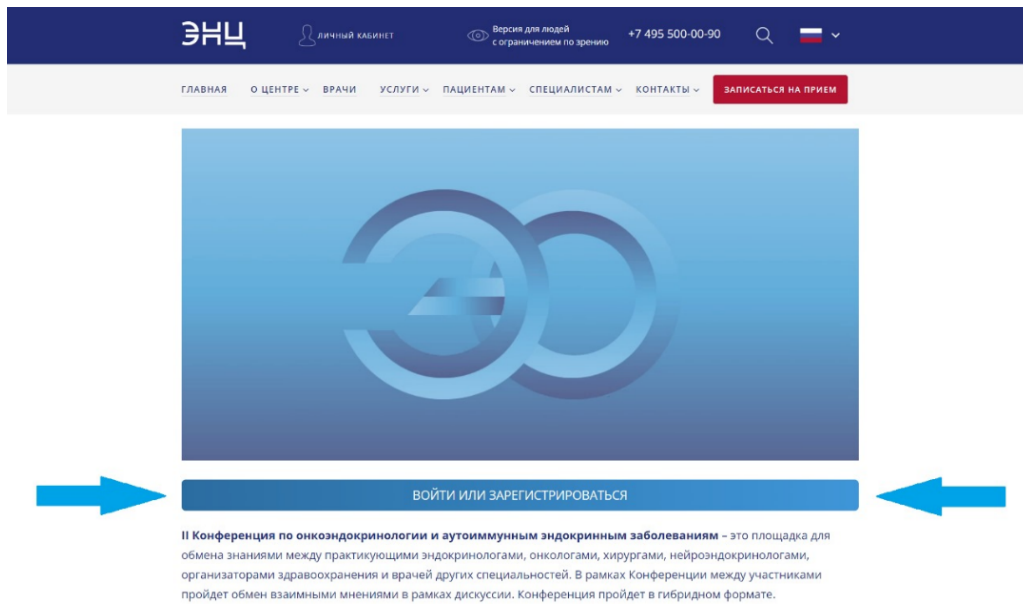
ЭНЦ ЛИЧНЫЙ КАБИНЕТ Версия для людей с ограничением по зрению +7 495 500-00-90

ГЛАВНАЯ О ЦЕНТРЕ ВРАЧИ УСЛУГИ ПАЦИЕНТАМ СПЕЦИАЛИСТАМ КОНТАКТЫ ЗАПИСАТЬСЯ НА ПРИЕМ

ВОЙТИ ИЛИ ЗАРЕГИСТРИРОВАТЬСЯ

**II Конференция по онкоэндокринологии и аутоиммунным эндокринным заболеваниям** – это площадка для обмена знаниями между практикующими эндокринологами, онкологами, хирургами, нейроэндокринологами, организаторами здравоохранения и врачей других специальностей. В рамках Конференции между участниками пройдет обмен взаимными мнениями в рамках дискуссии. Конференция пройдет в гибридном формате.